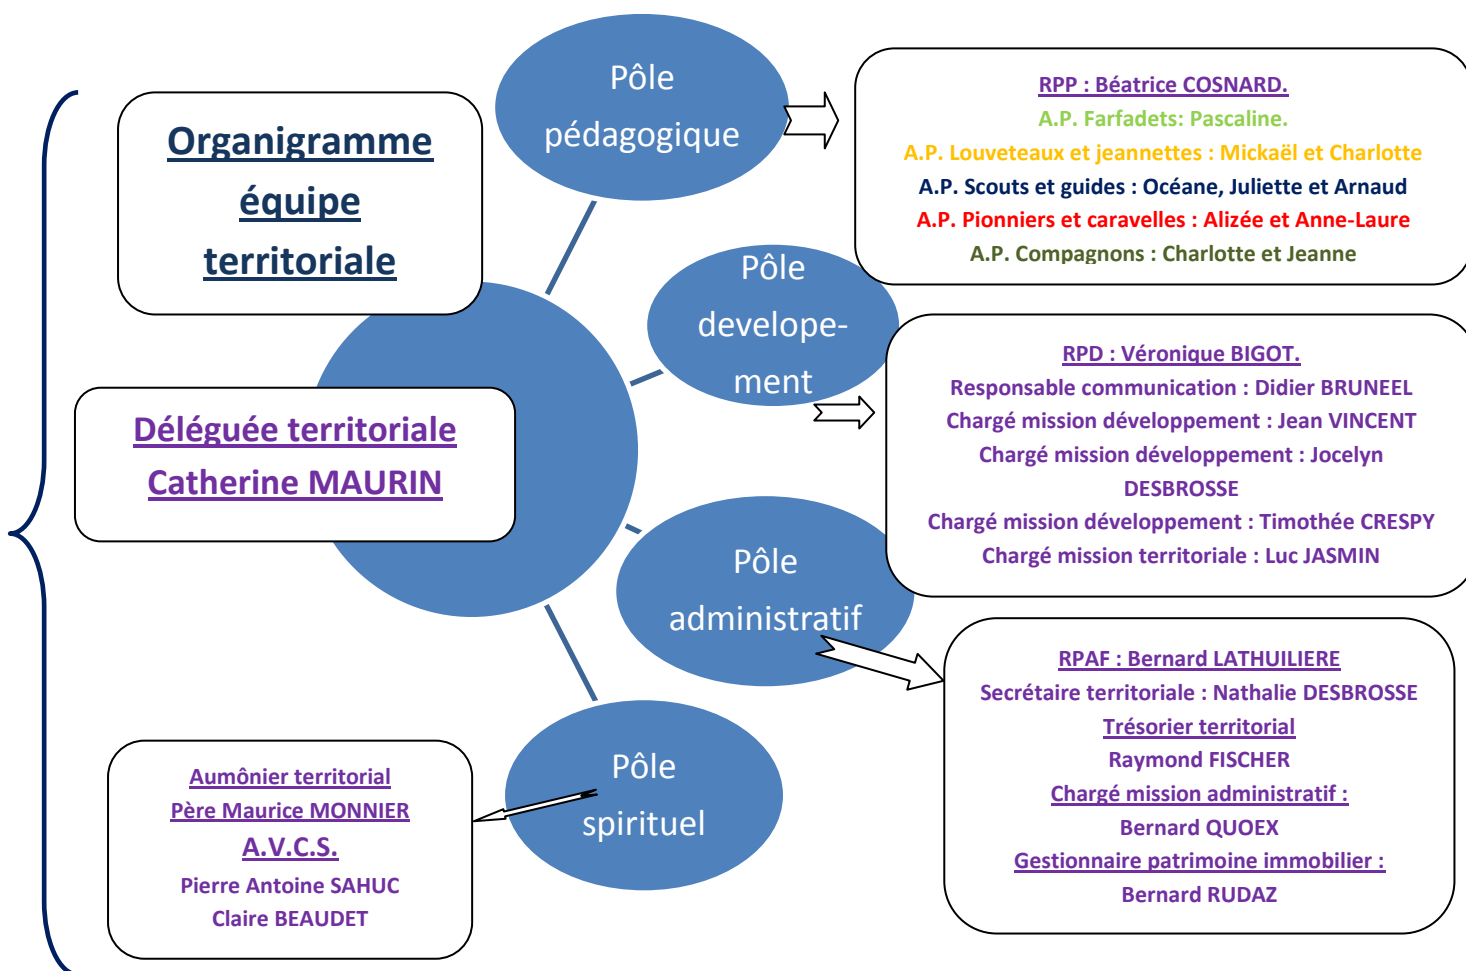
Organigramme équipe territoriale

Pôle pédagogique

RPP : Béatrice COSNARD.
A.P. Farfadets: Pascaline.
A.P. Louveteaux et jeannettes : Mickaël et Charlotte
A.P. Scouts et guides : Océane, Juliette et Arnaud
A.P. Pionniers et caravelles : Alizée et Anne-Laure
A.P. Compagnons : Charlotte et Jeanne

Pôle develope-ment

RPD : Véronique BIGOT.
Responsable communication : Didier BRUNEEL
Chargé mission développement : Jean VINCENT
Chargé mission développement : Jocelyn DESBROSSE
Chargé mission développement : Timothée CRESPY
Chargé mission territoriale : Luc JASMIN

Déléguée territoriale
Catherine MAURIN

Pôle administratif

RPAF : Bernard LATHUILIERE
Secrétaire territoriale : Nathalie DESBROSSE
Trésorier territorial
Raymond FISCHER
Chargé mission administratif :
Bernard QUOEX
Gestionnaire patrimoine immobilier :
Bernard RUDAZ

Pôle spirituel

Aumônier territorial
Père Maurice MONNIER
A.V.C.S.
Pierre Antoine SAHUC
Claire BEAUDET